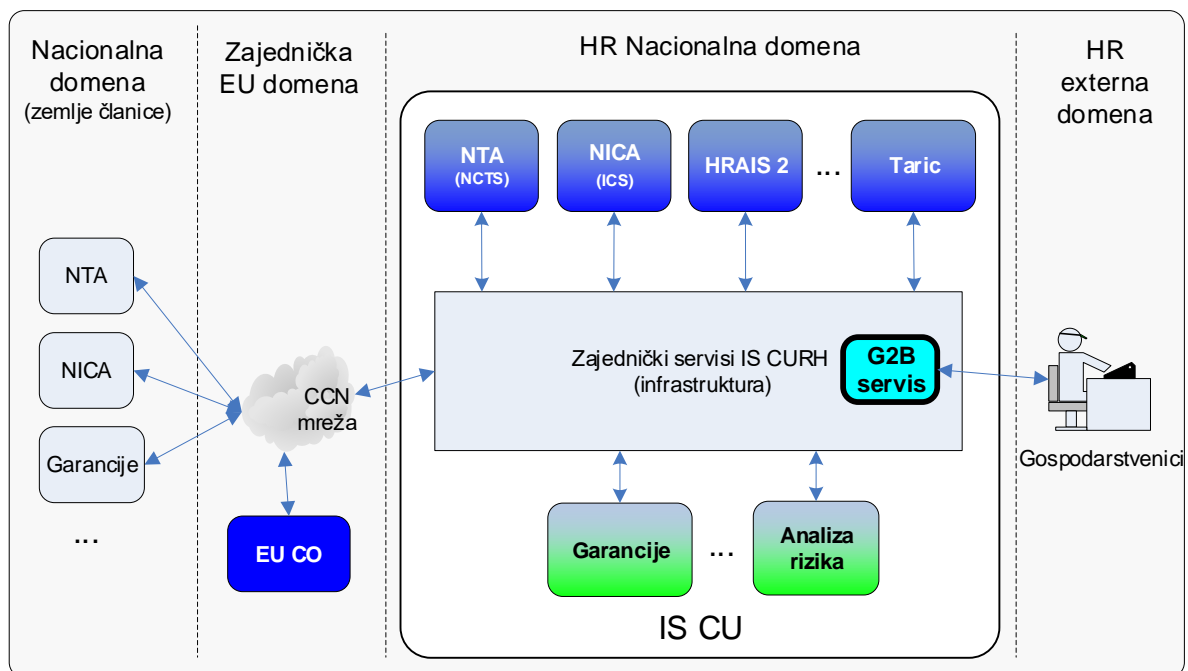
Nacionalna domena
(zemlje članice)

Zajednička EU domena

HR Nacionalna domena

HR externa domena

NTA
(NCTS)

NICA
(ICS)

HRAIS 2

...

Taric

NTA

NICA

Garancije

...

CCN mreža

EU CO

Zajednički servisi IS CURH
(infrastruktura)

G2B servis

Gospodarstvenici

Garancije

...

Analiza rizika

IS CU